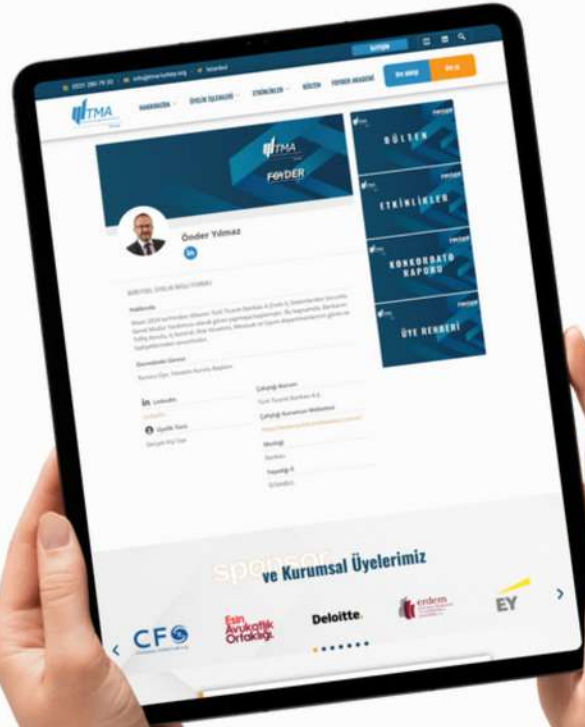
İLETİŞİM

TMA

HAKKIMIZDA ÜYELİK İŞLEMLERİ ETKİNLİKLER BÜLTEN FOYDER AKADEMİ

TMA FOYDER

Önder Yılmaz

BÜLTEN

ETKİNLİKLER

KONKORDATO RAPORU

ÜYE REHBERİ

LinkedIn

Üyelik Türü

Çalıştığı Kurum

Çalıştığı Kurumun Websitesi

Meslek

Yaşadığı İl

sponsor ve Kurumsal Üyelerimiz

CFO

Esin Avukatlık Ortaklığı

Deloitte.

erdem

EY